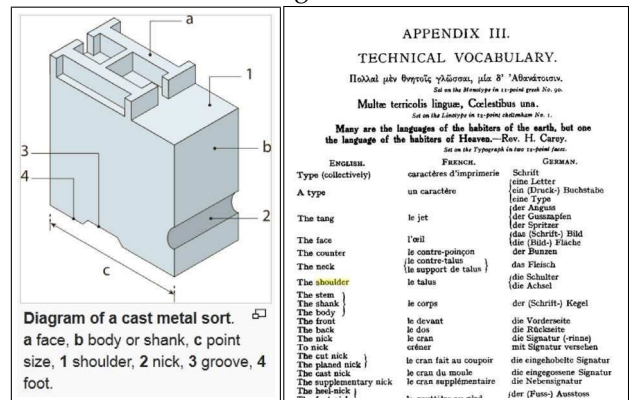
a

1

b

3

4

2

c

Diagram of a cast metal sort. a face, b body or shank, c point size, 1 shoulder, 2 nick, 3 groove, 4 foot.

APPENDIX III.

TECHNICAL VOCABULARY.

Πολλαὶ μὲν θνητοῖς γλῶσσαι, μία δ' Ἀθανάτοισιν.
Set on the Monotype in 11-point greek No. 90.

Multæ terricolis linguæ, Cœlestibus una.
Set on the Linotype in 12-point cheltenham No. 1.

Many are the languages of the habiters of the earth, but one the language of the habiters of Heaven.—Rev. H. Carey.
Set on the Typograph in two 12-point faces.

| ENGLISH. | FRENCH. | GERMAN. |
|---|---|---|
| Type (collectively) | caractères d'imprimerie | Schrift |
| A type | un caractère | eine Letter / ein (Druck-) Buchstabe / eine Type |
| The tang | le jet | der Anguss / der Gusszapfen / der Spritzer |
| The face | l'œil | das (Schrift-) Bild / die (Bild-) Fläche |
| The counter | le contre-poinçon | der Bunzen |
| The neck | le contre-talus / le support de talus | das Fleisch |
| The shoulder | le talus | die Schulter / die Achsel |
| The stem / The shank / The body | le corps | der (Schrift-) Kegel |
| The front | le devant | die Vorderseite |
| The back | le dos | die Rückseite |
| The nick | le cran | die Signatur (-rinne) |
| To nick | créner | mit Signatur versehen |
| The cut nick / The planed nick | le cran fait au coupoir | die eingehobelte Signatur |
| The cast nick | le cran du moule | die eingegossene Signatur |
| The supplementary nick | le cran supplémentaire | die Nebensignatur |
| The heel-nick | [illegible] | der (Fuss-) Ausstoss |